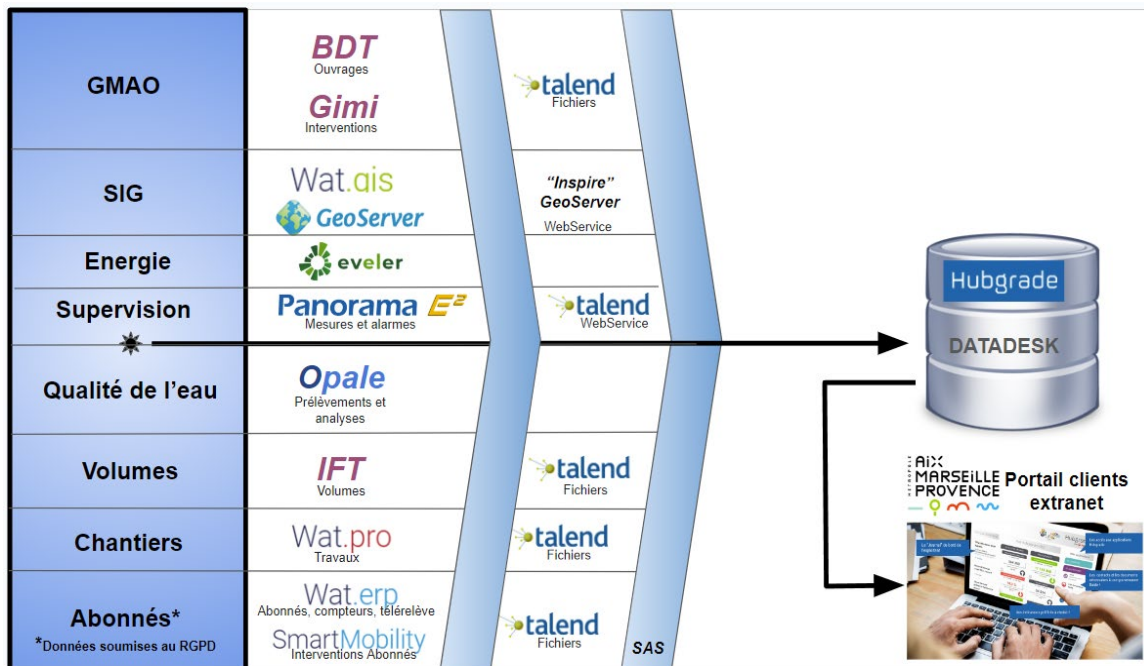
GMAO

BDT
Ouvrages

Gimi
Interventions

talend
Fichiers

SIG

Wat.gis

GeoServer

"Inspire"
GeoServer
WebService

Energie

eveler

Supervision

Panorama $E^2$
Mesures et alarmes

talend
WebService

Qualité de l'eau

Opale
Prélèvements et analyses

Volumes

IFT
Volumes

talend
Fichiers

Chantiers

Wat.pro
Travaux

talend
Fichiers

Abonnés*
*Données soumises au RGPD

Wat.erp
Abonnés, compteurs, télérelève

SmartMobility
Interventions Abonnés

talend
Fichiers

SAS

Hubgrade
DATADESK

MÉTROPOLE AIX MARSEILLE PROVENCE

Portail clients extranet

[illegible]